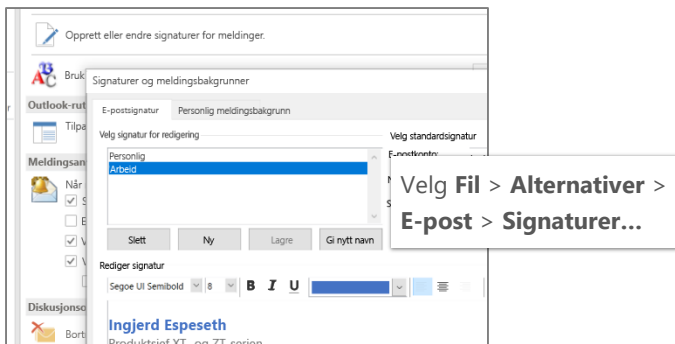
Opprett eller endre signaturer for meldinger.

Bruk

Outlook-rut

Tilpa

Meldingsan

Når

Diskusjonso

Bort

Signaturer og meldingsbakgrunner

E-postsignatur

Personlig meldingsbakgrunn

Velg signatur for redigering

Personlig

Arbeid

Slett

Ny

Lagre

Gi nytt navn

Velg standardsignatur

E-postkonto:

Rediger signatur

Segoe UI Semibold

8

B

I

U

Ingjerd Espeseth

Produktsjef XT- og ZT-serien

Velg **Fil** > **Alternativer** > **E-post** > **Signaturer…**